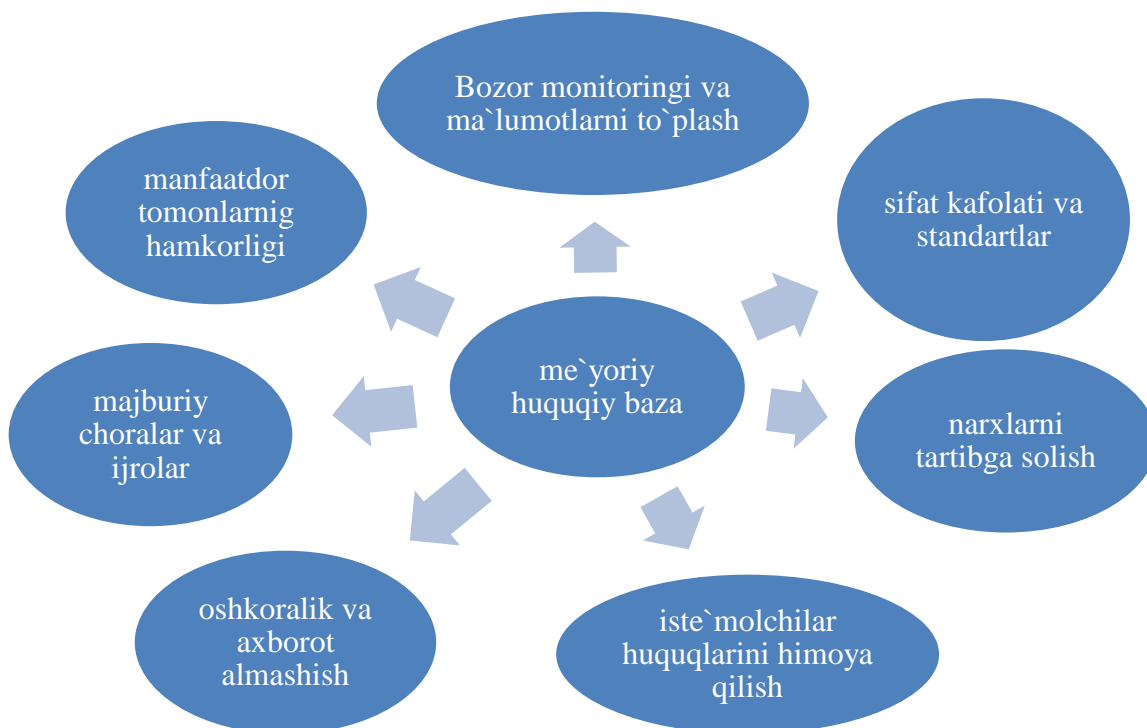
me`yoriy huquqiy baza

Bozor monitoringi va ma`lumotlarni to`plash

sifat kafolati va standartlar

narxlarni tartibga solish

iste`molchilar huquqlarini himoya qilish

oshkoralik va axborot almashish

majburiy choralar va ijrolar

manfaatdor tomonlarnig hamkorligi